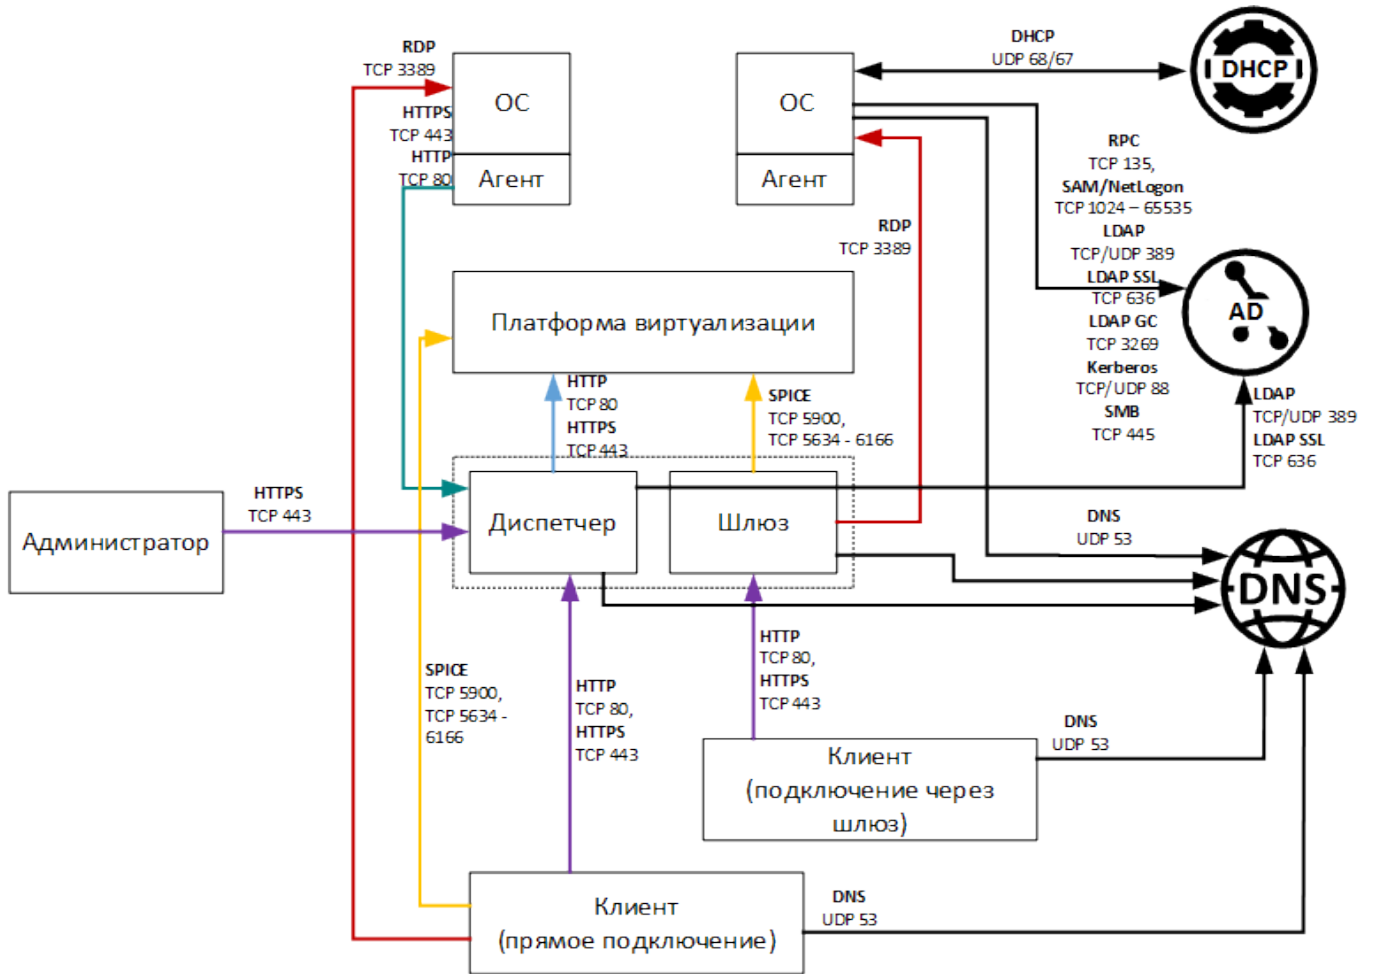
RDP
TCP 3389

HTTPS
TCP 443
HTTP
TCP 80

ОС
Агент

ОС
Агент

DHCP
UDP 68/67

DHCP

RPC
TCP 135,
SAM/NetLogon
TCP 1024 – 65535
LDAP
TCP/UDP 389
LDAP SSL
TCP 636
LDAP GC
TCP 3269
Kerberos
TCP/UDP 88
SMB
TCP 445

AD

RDP
TCP 3389

Платформа виртуализации

HTTP
TCP 80
HTTPS
TCP 443

SPICE
TCP 5900,
TCP 5634 - 6166

LDAP
TCP/UDP 389
LDAP SSL
TCP 636

Администратор

HTTPS
TCP 443

Диспетчер

Шлюз

DNS
UDP 53

DNS

SPICE
TCP 5900,
TCP 5634 - 6166

HTTP
TCP 80,
HTTPS
TCP 443

HTTP
TCP 80,
HTTPS
TCP 443

DNS
UDP 53

Клиент
(подключение через шлюз)

Клиент
(прямое подключение)

DNS
UDP 53